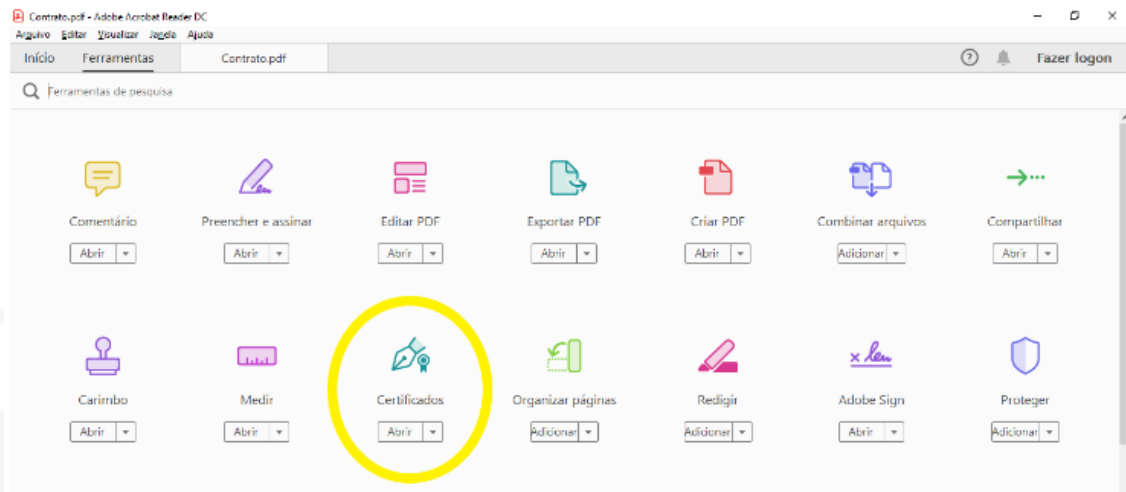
Contrato.pdf - Adobe Acrobat Reader DC

Arquivo Editar Visualizar Janela Ajuda

Início Ferramentas Contrato.pdf

Fazer logon

Ferramentas de pesquisa

Comentário
Abrir

Preencher e assinar
Abrir

Editar PDF
Abrir

Exportar PDF
Abrir

Criar PDF
Abrir

Combinar arquivos
Adicionar

Compartilhar
Abrir

Carimbo
Abrir

Medir
Abrir

Certificados
Abrir

Organizar páginas
Adicionar

Redigir
Adicionar

Adobe Sign
Abrir

Proteger
Adicionar